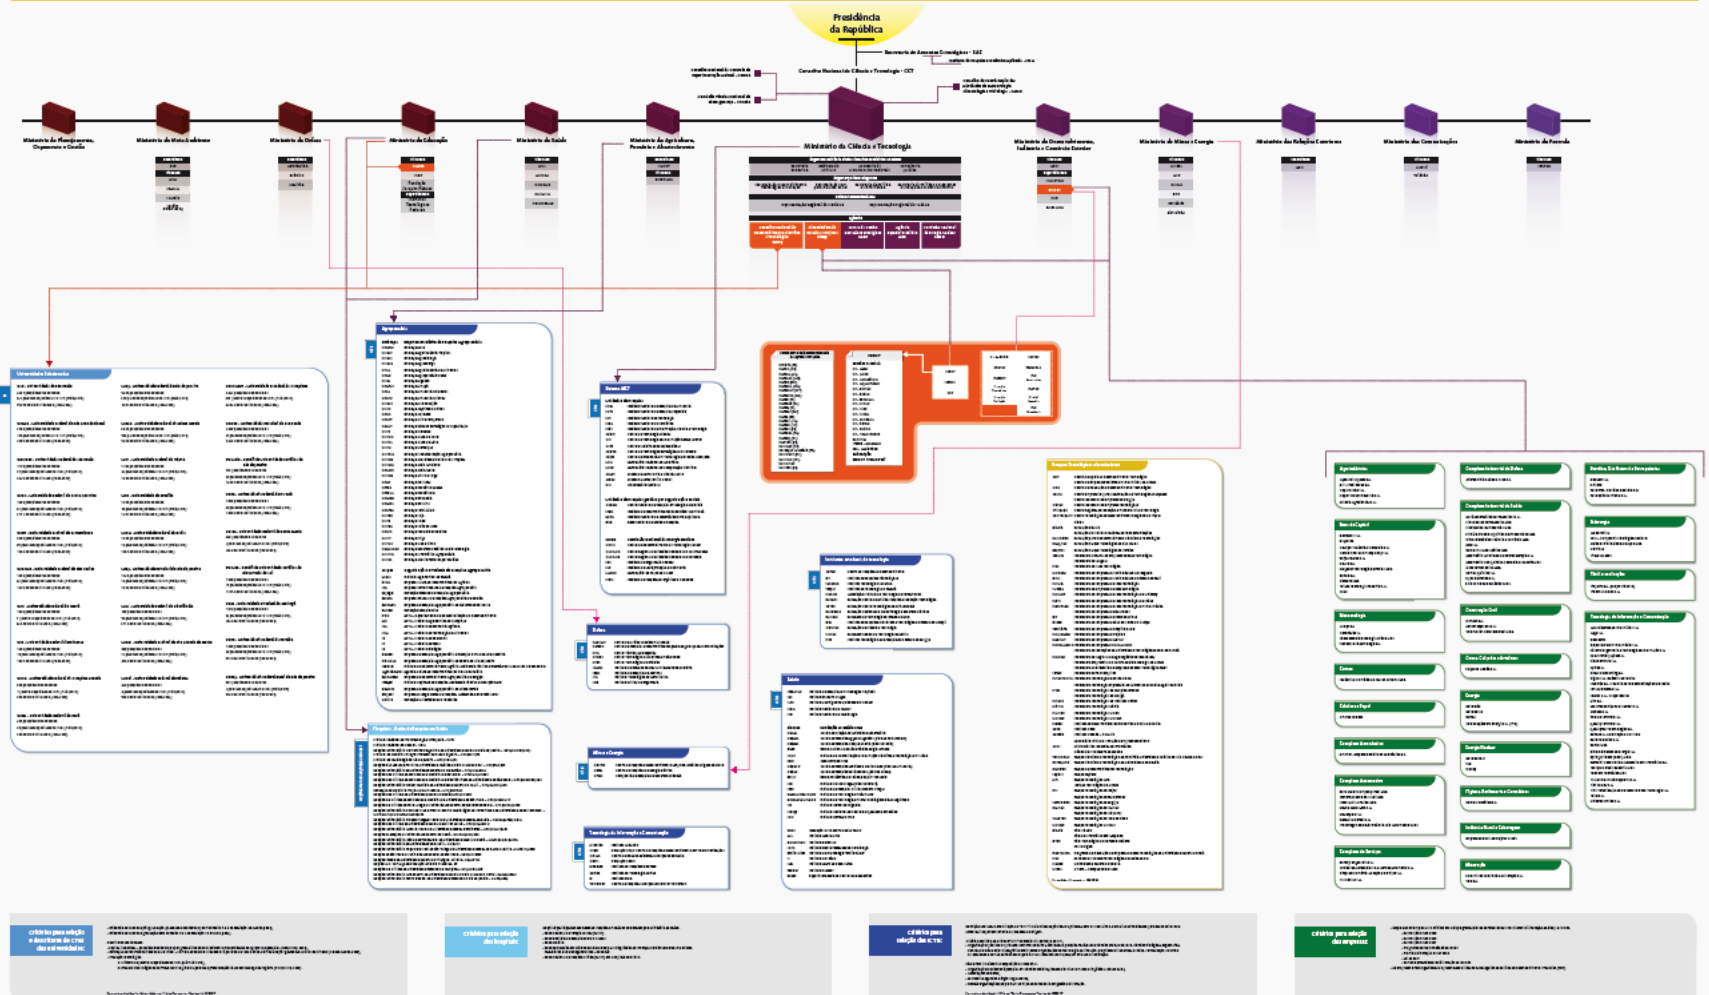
Presidência da República

Secretaria de Assuntos Estratégicos - SAE

Conselho Nacional de Ciência e Tecnologia - CCT

Ministério do Planejamento, Orçamento e Gestão

Ministério da Fazenda

Ministério da Defesa

Ministério da Educação

Ministério da Saúde

Ministério da Agricultura, Pecuária e Abastecimento

Ministério da Ciência e Tecnologia

Ministério do Desenvolvimento, Indústria e Comércio Exterior

Ministério de Minas e Energia

Ministério das Relações Exteriores

Ministério das Comunicações

Ministério da Fazenda

Universidades Federais

Agropecuária

Saúde

Defesa

Minas e Energia

Tecnologia da Informação e Comunicação

Grupos Tecnológicos selecionados

Agroindústria

Bens de Capital

Complexo Industrial da Defesa

Complexo Industrial da Saúde

Construção Civil

Energia

Energia Nuclear

Mineração

Tecnologia da Informação e Comunicação

critérios para seleção e descrição de cursos das universidades

critérios para seleção dos hospitais

critérios para seleção das ICTs

critérios para seleção das empresas

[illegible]